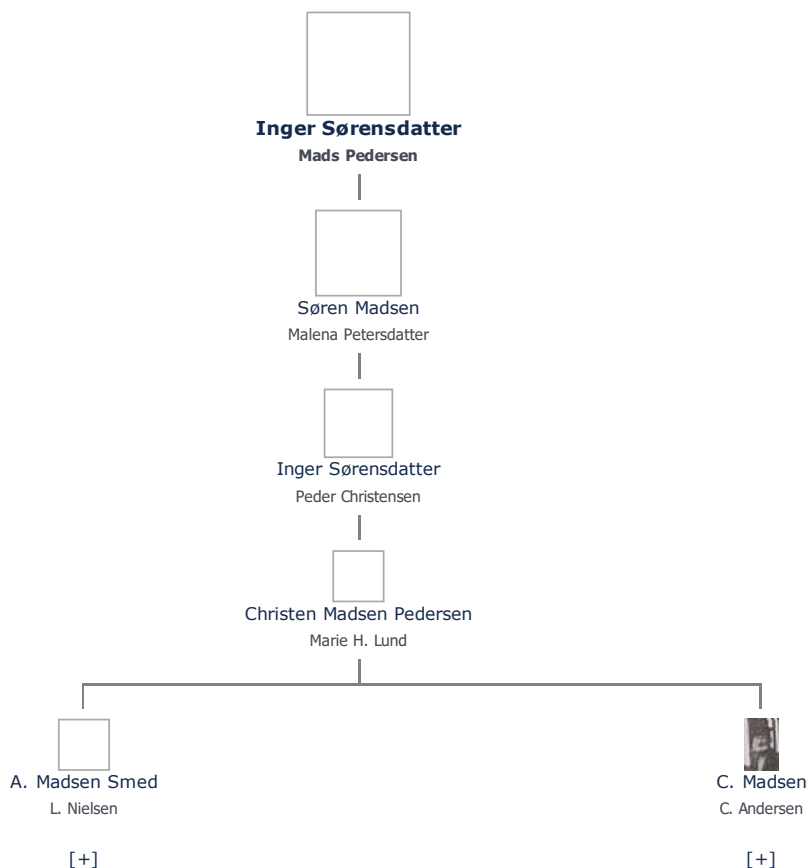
Inger Sørensdatter
Mads Pedersen

Søren Madsen
Malena Petersdatter

Inger Sørensdatter
Peder Christensen

Christen Madsen Pedersen
Marie H. Lund

A. Madsen Smed
L. Nielsen

[+]

C. Madsen
C. Andersen

[+]